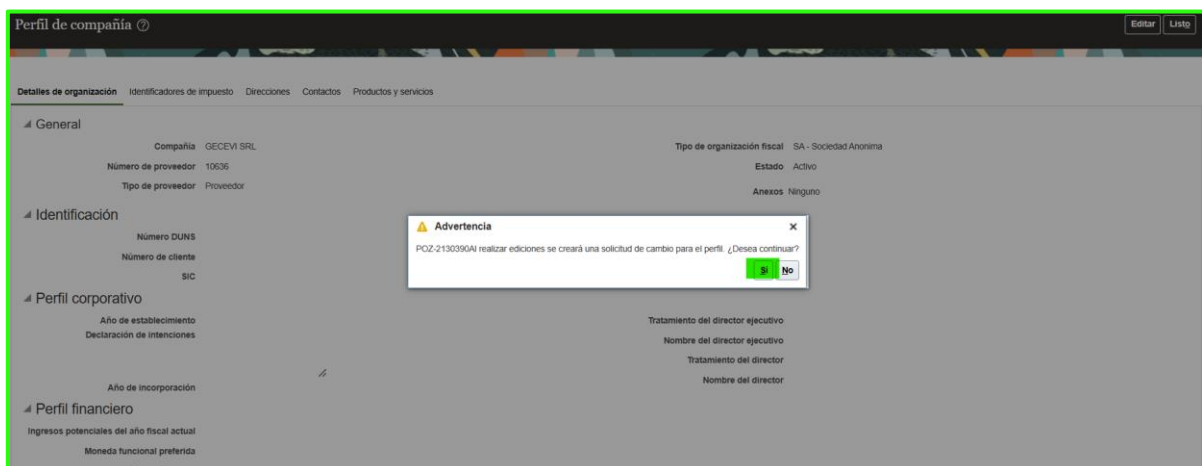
Perfil de compañía ⓘ

Editar Listo

Detalles de organización Identificadores de impuesto Direcciones Contactos Productos y servicios

General

Compañía GECEVI SRL

Número de proveedor 10636

Tipo de proveedor Proveedor

Tipo de organización fiscal SA - Sociedad Anonima

Estado Activo

Anexos Ninguno

Identificación

Número DUNS

Número de cliente

SIC

Advertencia

POZ-2130390Al realizar ediciones se creará una solicitud de cambio para el perfil. ¿Desea continuar?

Sí No

Perfil corporativo

Año de establecimiento

Declaración de intenciones

Año de incorporación

Tratamiento del director ejecutivo

Nombre del director ejecutivo

Tratamiento del director

Nombre del director

Perfil financiero

Ingresos potenciales del año fiscal actual

Moneda funcional preferida